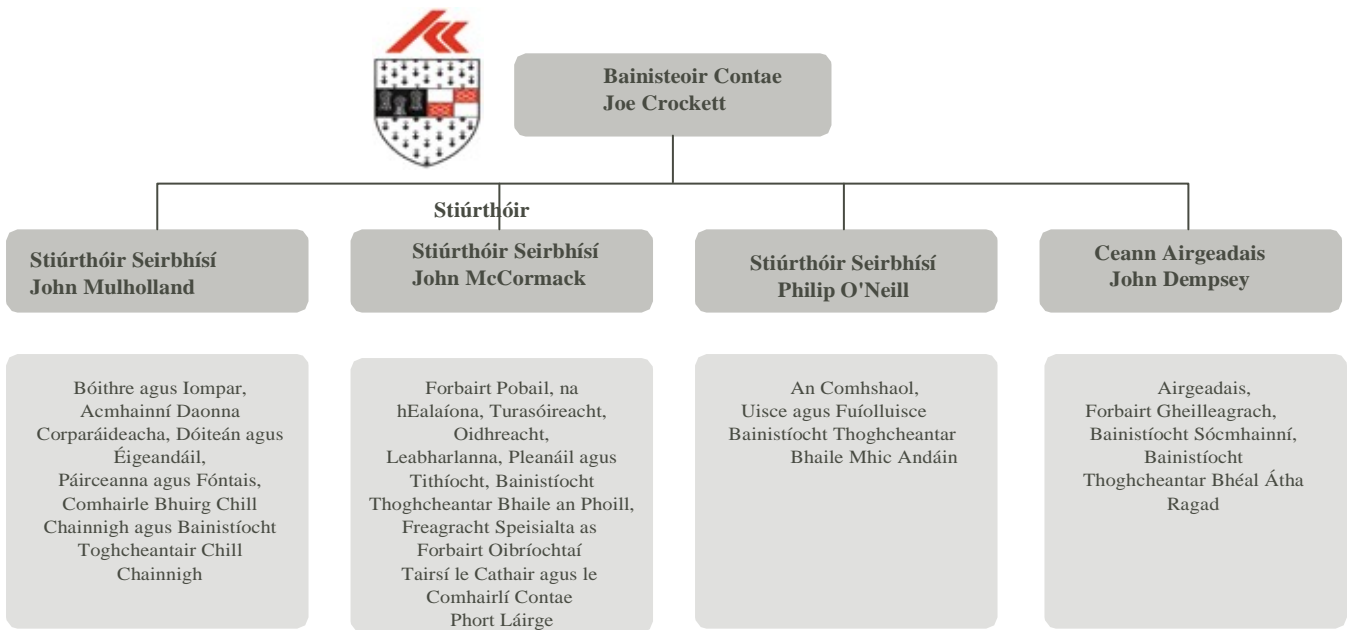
Bainisteoir Contae
Joe Crockett

Stiúrthóir

Stiúrthóir Seirbhísí
John Mulholland

Stiúrthóir Seirbhísí
John McCormack

Stiúrthóir Seirbhísí
Philip O'Neill

Ceann Airgeadais
John Dempsey

Bóithre agus Iompar, Acmhainní Daonna Corparáideacha, Dóiteán agus Éigeandáil, Páirceanna agus Fóntais, Comhairle Bhuirg Chill Chainnigh agus Bainistíocht Toghcheantair Chill Chainnigh

Forbairt Pobail, na hEalaíona, Turasóireacht, Oidhreacht, Leabharlanna, Pleanáil agus Tithíocht, Bainistíocht Thoghcheantar Bhaile an Phoill, Freagracht Speisialta as Forbairt Oibríochtaí Tairsí le Cathair agus le Comhairlí Contae Phort Láirge

An Comhshaol, Uisce agus Fuíolluisce Bainistíocht Thoghcheantar Bhaile Mhic Andáin

Airgeadais, Forbairt Gheilleagrach, Bainistíocht Sócmhainní, Bainistíocht Thoghcheantar Bhéal Átha Ragad